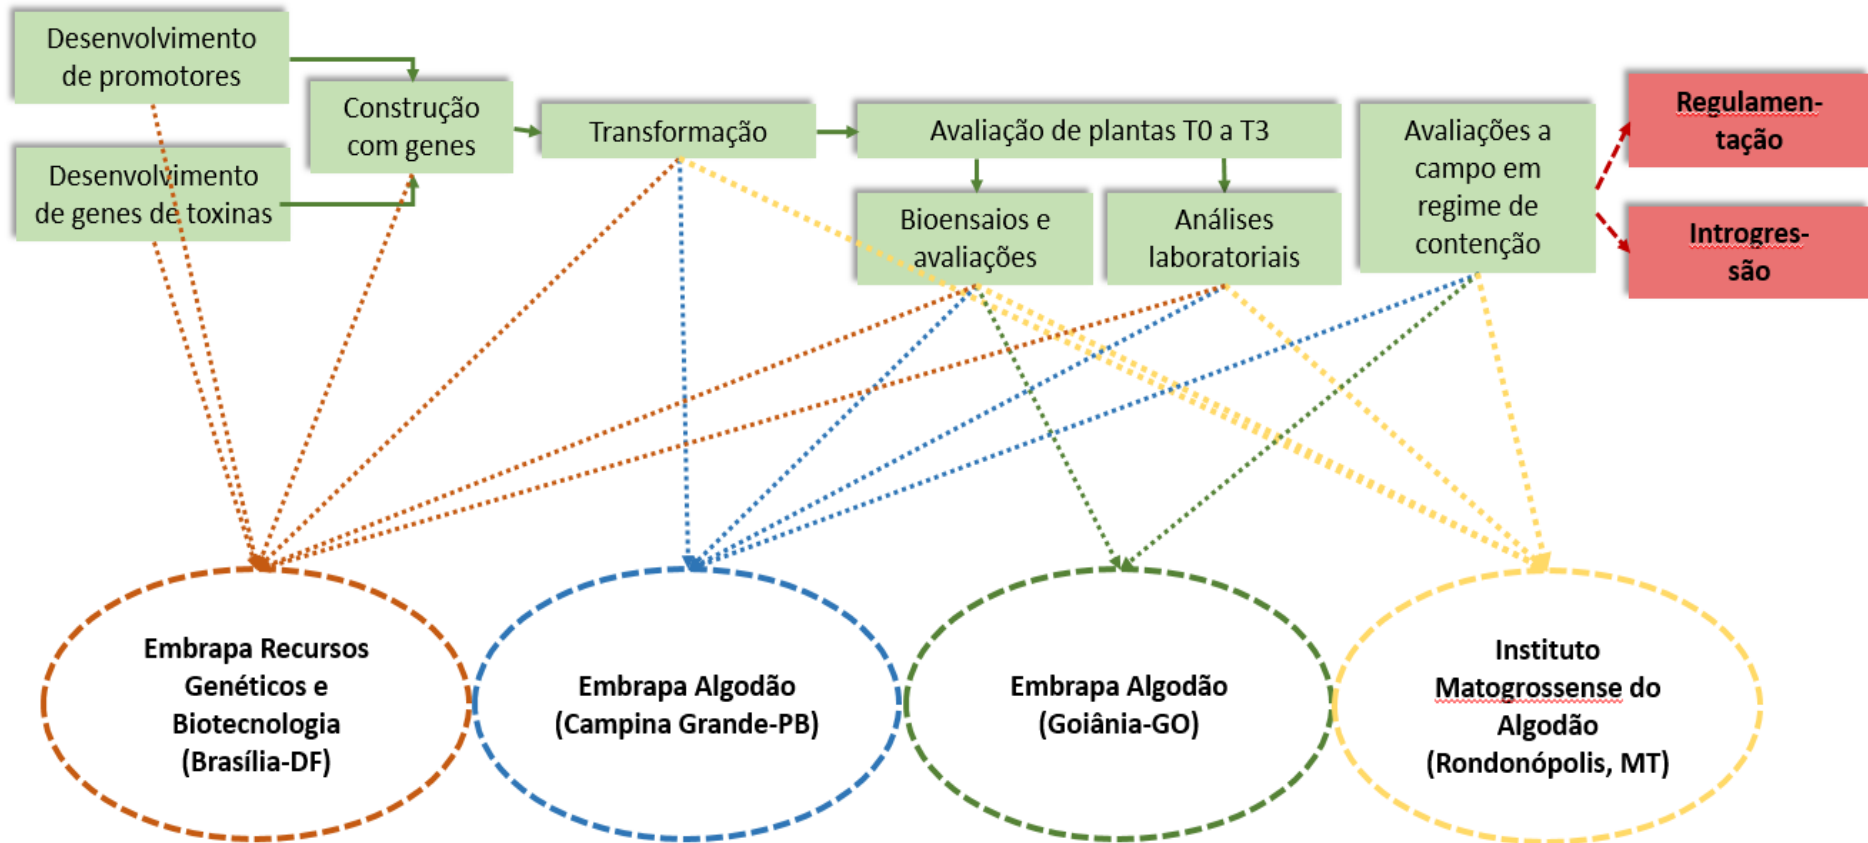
Desenvolvimento de promotores

Desenvolvimento de genes de toxinas

Construção com genes

Transformação

Avaliação de plantas T0 a T3

Bioensaios e avaliações

Análises laboratoriais

Avaliações a campo em regime de contenção

Regulamen-tação

Introgres-são

Embrapa Recursos Genéticos e Biotecnologia (Brasília-DF)

Embrapa Algodão (Campina Grande-PB)

Embrapa Algodão (Goiânia-GO)

Instituto Matogrossense do Algodão (Rondonópolis, MT)